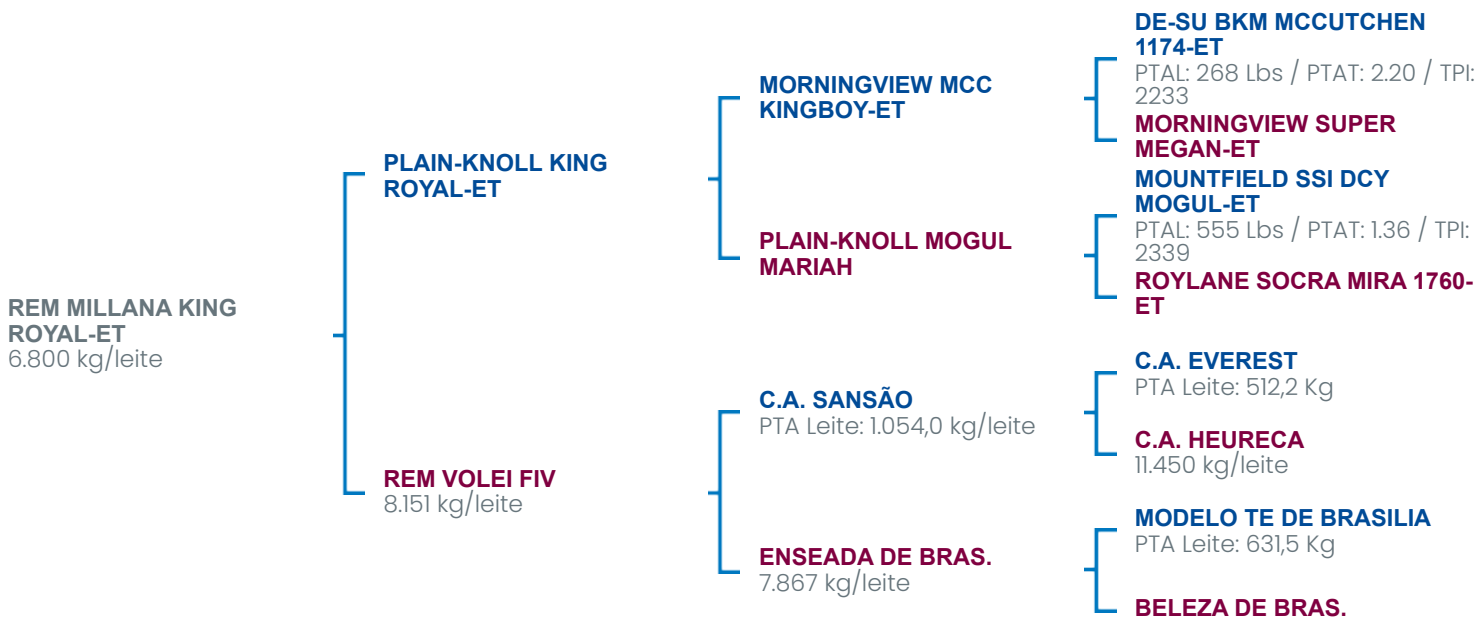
REM MILLANA KING ROYAL-ET
6.800 kg/leite

PLAIN-KNOLL KING ROYAL-ET

REM VOLEI FIV
8.151 kg/leite

MORNINGVIEW MCC KINGBOY-ET

PLAIN-KNOLL MOGUL MARIAH

C.A. SANSÃO
PTA Leite: 1.054,0 kg/leite

ENSEADA DE BRAS.
7.867 kg/leite

DE-SU BKM MCCUTCHEN 1174-ET
PTAL: 268 Lbs / PTAT: 2.20 / TPI: 2233

MORNINGVIEW SUPER MEGAN-ET

MOUNTFIELD SSI DCY MOGUL-ET
PTAL: 555 Lbs / PTAT: 1.36 / TPI: 2339

ROYLANE SOCRA MIRA 1760-ET

C.A. EVEREST
PTA Leite: 512,2 Kg

C.A. HEURECA
11.450 kg/leite

MODELO TE DE BRASILIA
PTA Leite: 631,5 Kg

BELEZA DE BRAS.